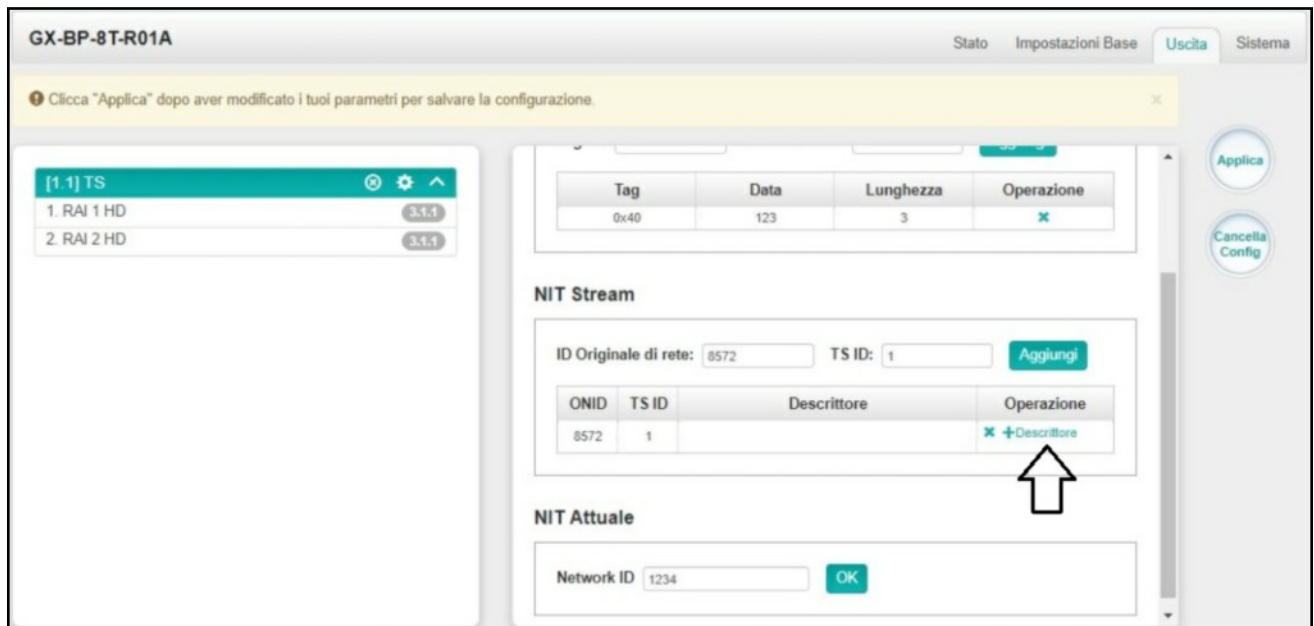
GX-BP-8T-R01A

Stato Impostazioni Base Uscita Sistema

Clicca "Applica" dopo aver modificato i tuoi parametri per salvare la configurazione.

×

[1.1] TS

1. RAI 1 HD 3.1.1

2. RAI 2 HD 3.1.1

| Tag | Data | Lunghezza | Operazione |
|---|---|---|---|
| 0x40 | 123 | 3 | × |

NIT Stream

ID Originale di rete: 8572 TS ID: 1 Aggiungi

| ONID | TS ID | Descrittore | Operazione |
|---|---|---|---|
| 8572 | 1 | | × +Descrittore |

NIT Attuale

Network ID 1234 OK

Applica

Cancella Config